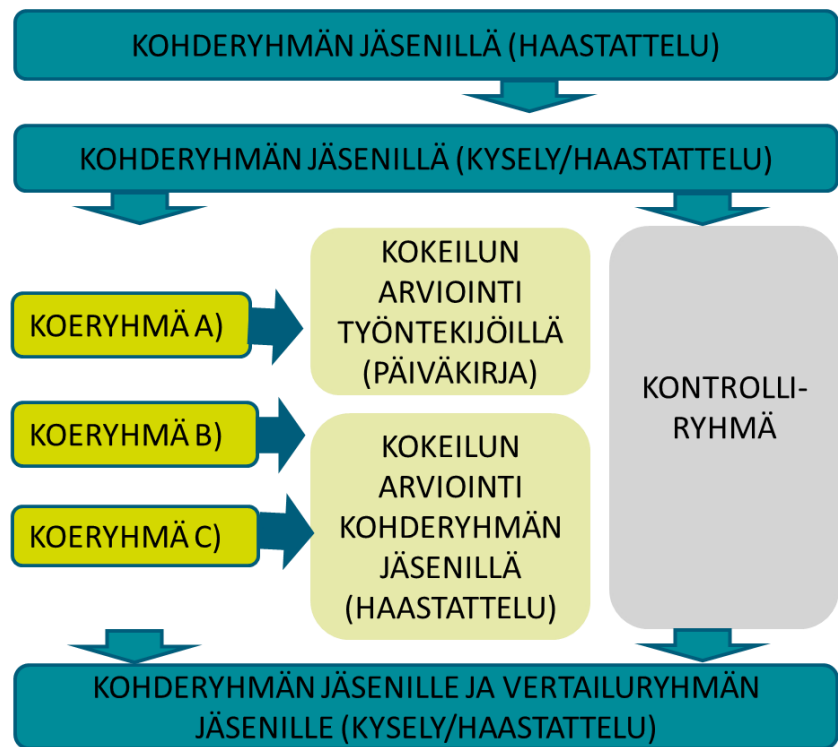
KOHDERYHMÄN JÄSENILLÄ (HAASTATTELU)

KOHDERYHMÄN JÄSENILLÄ (KYSELY/HAASTATTELU)

KOERYHMÄ A)

KOERYHMÄ B)

KOERYHMÄ C)

KOKEILUN ARVIOINTI TYÖNTEKIJÖILLÄ (PÄIVÄKIRJA)

KOKEILUN ARVIOINTI KOHDERYHMÄN JÄSENILLÄ (HAASTATTELU)

KONTROLLI-RYHMÄ

KOHDERYHMÄN JÄSENILLE JA VERTAILURYHMÄN JÄSENILLE (KYSELY/HAASTATTELU)